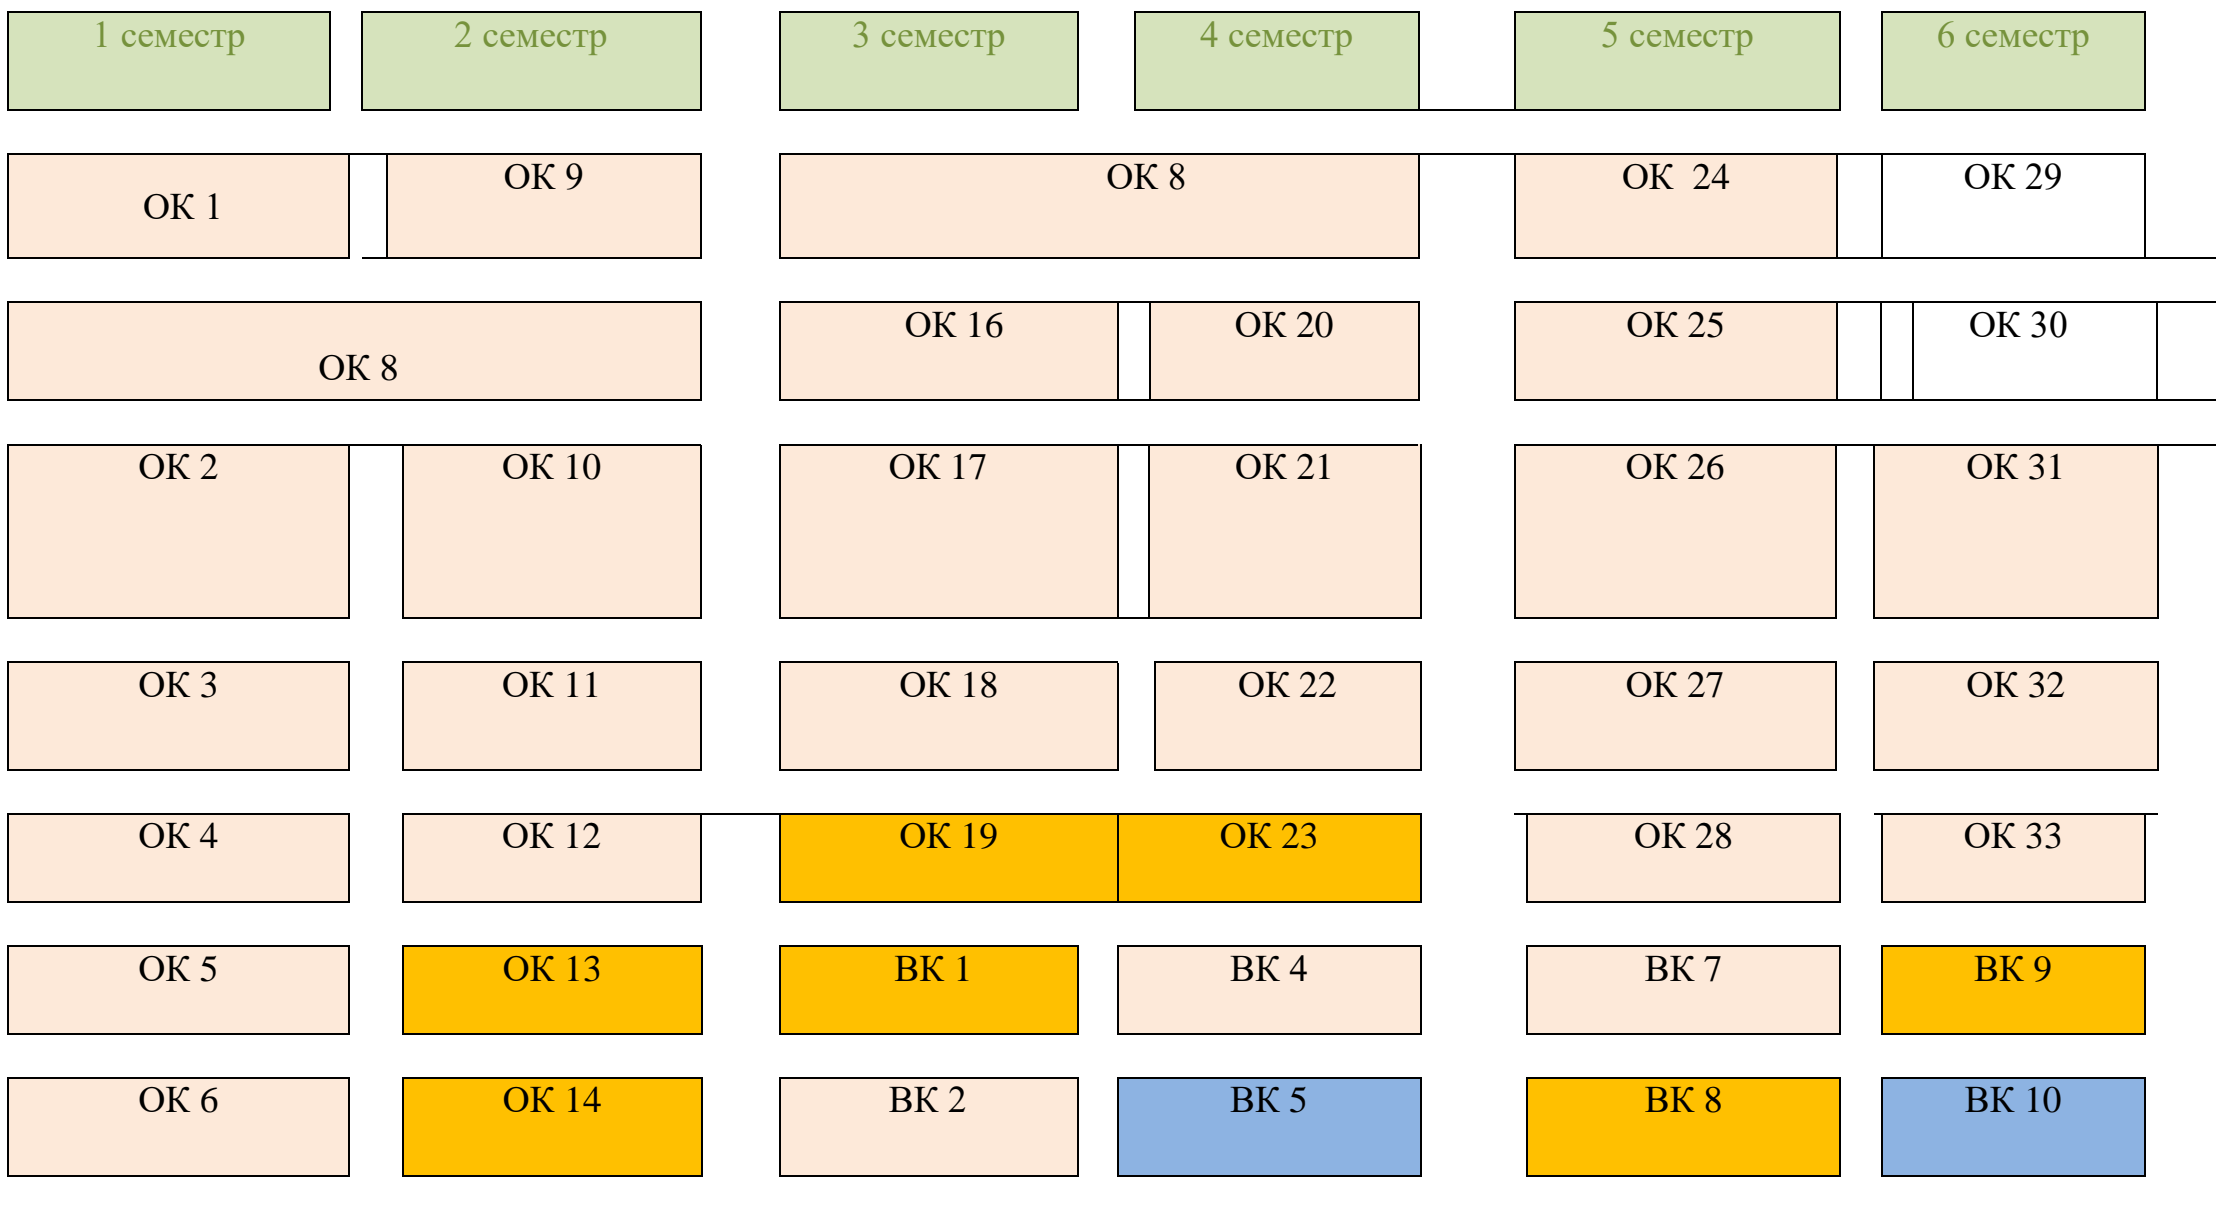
1 семестр

2 семестр

3 семестр

4 семестр

5 семестр

6 семестр

ОК 1

ОК 9

ОК 8

ОК 24

ОК 29

ОК 8

ОК 16

ОК 20

ОК 25

ОК 30

ОК 2

ОК 10

ОК 17

ОК 21

ОК 26

ОК 31

ОК 3

ОК 11

ОК 18

ОК 22

ОК 27

ОК 32

ОК 4

ОК 12

ОК 19

ОК 23

ОК 28

ОК 33

ОК 5

ОК 13

ВК 1

ВК 4

ВК 7

ВК 9

ОК 6

ОК 14

ВК 2

ВК 5

ВК 8

ВК 10